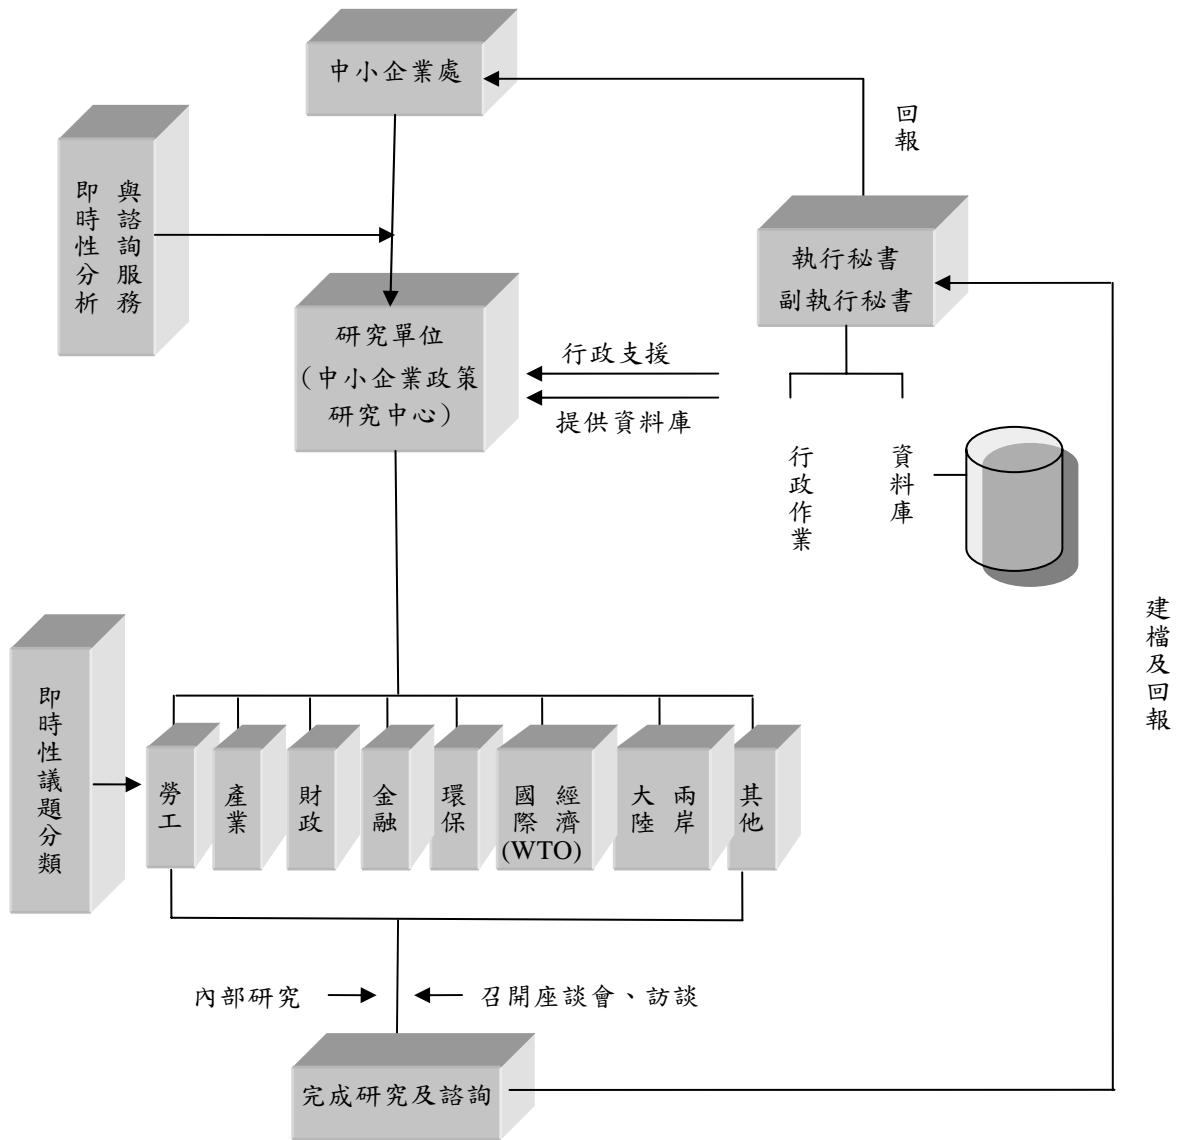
中小企業處

回報

即時性分析 與諮詢服務

執行秘書
副執行秘書

研究單位
（中小企業政策研究中心）

行政支援

提供資料庫

行政作業

資料庫

建檔及回報

即時性議題分類

勞工

產業

財政

金融

環保

國際經濟
(WTO)

大陸兩岸

其他

內部研究

召開座談會、訪談

完成研究及諮詢